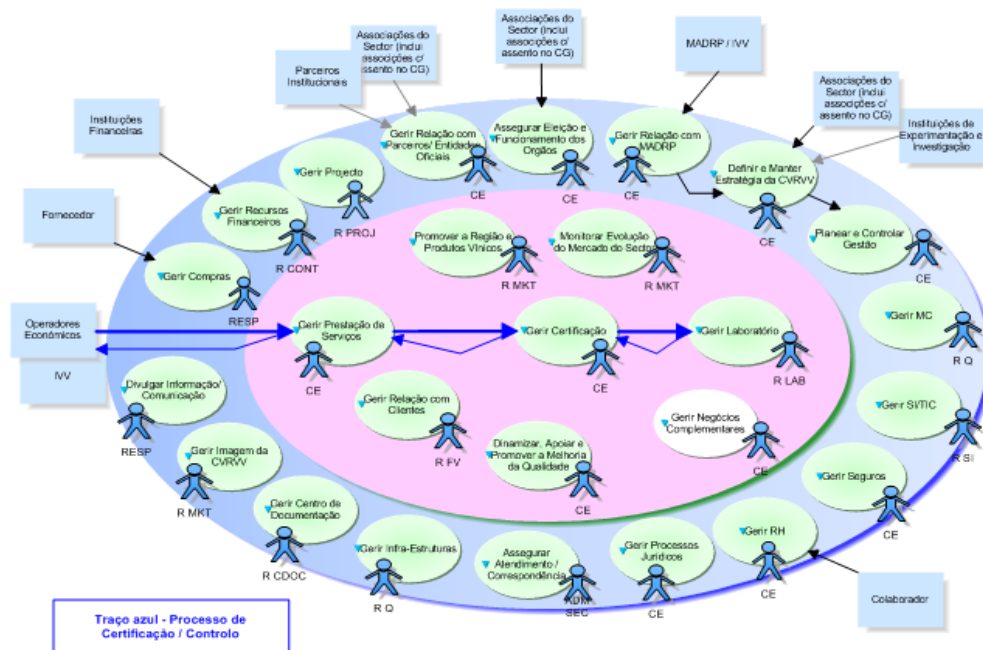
Associações do Sector (inclui associações c/ assento no CG)

Associações do Sector (inclui associações c/ assento no CG)

MADRP / IVV

Parceiros Institucionais

Associações do Sector (inclui associações c/ assento no CG)

Instituições Financeiras

Instituições de Experimentação e Investigação

Gerir Relação com Parceiros/ Entidades Oficiais

CE

Assegurar Eleição e Funcionamento dos Orgãos

CE

Gerir Relação com MADRP

CE

Gerir Projecto

R PROJ

Definir e Manter Estratégia da CVRVV

CE

Fornecedor

Gerir Recursos Financeiros

R CONT

Promover a Região e Produtos Vínicos

R MKT

Monitorar Evolução do Mercado do Sector

R MKT

Planear e Controlar Gestão

CE

Gerir Compras

RESP

Operadores Económicos

IVV

Gerir Prestação de Serviços

CE

Gerir Certificação

CE

Gerir Laboratório

R LAB

Gerir MC

R Q

Divulgar Informação/ Comunicação

RESP

Gerir Relação com Clientes

R FV

Gerir SI/TIC

R SI

Gerir Negócios Complementares

CE

Gerir Imagem da CVRVV

R MKT

Dinamizar, Apoiar e Promover a Melhoria da Qualidade

CE

Gerir Seguros

CE

Gerir Centro de Documentação

R CDOC

Gerir Infra-Estruturas

R Q

Assegurar Atendimento / Correspondência

ADM SEC

Gerir Processos Jurídicos

CE

Gerir RH

CE

Colaborador

Traço azul - Processo de Certificação / Controlo